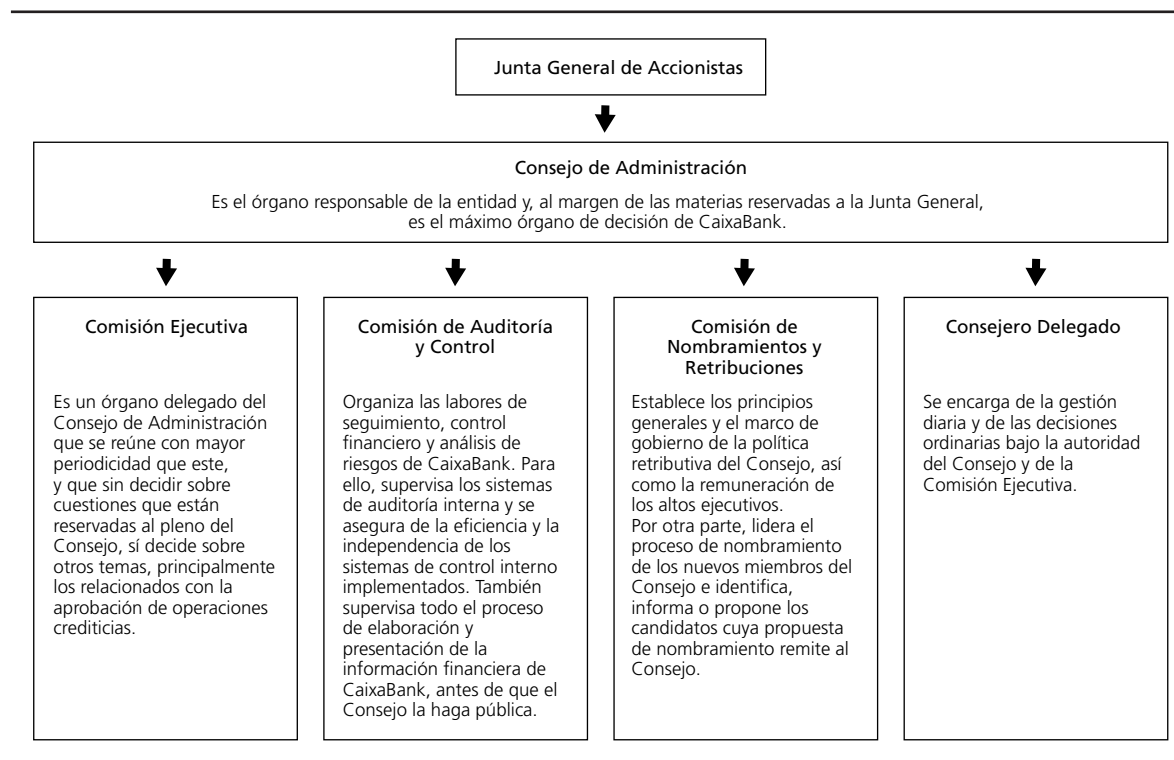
Junta General de Accionistas

Consejo de Administración

Es el órgano responsable de la entidad y, al margen de las materias reservadas a la Junta General, es el máximo órgano de decisión de CaixaBank.

Comisión Ejecutiva

Es un órgano delegado del Consejo de Administración que se reúne con mayor periodicidad que este, y que sin decidir sobre cuestiones que están reservadas al pleno del Consejo, sí decide sobre otros temas, principalmente los relacionados con la aprobación de operaciones crediticias.

Comisión de Auditoría y Control

Organiza las labores de seguimiento, control financiero y análisis de riesgos de CaixaBank. Para ello, supervisa los sistemas de auditoría interna y se asegura de la eficiencia y la independencia de los sistemas de control interno implementados. También supervisa todo el proceso de elaboración y presentación de la información financiera de CaixaBank, antes de que el Consejo la haga pública.

Comisión de Nombramientos y Retribuciones

Establece los principios generales y el marco de gobierno de la política retributiva del Consejo, así como la remuneración de los altos ejecutivos.
Por otra parte, lidera el proceso de nombramiento de los nuevos miembros del Consejo e identifica, informa o propone los candidatos cuya propuesta de nombramiento remite al Consejo.

Consejero Delegado

Se encarga de la gestión diaria y de las decisiones ordinarias bajo la autoridad del Consejo y de la Comisión Ejecutiva.